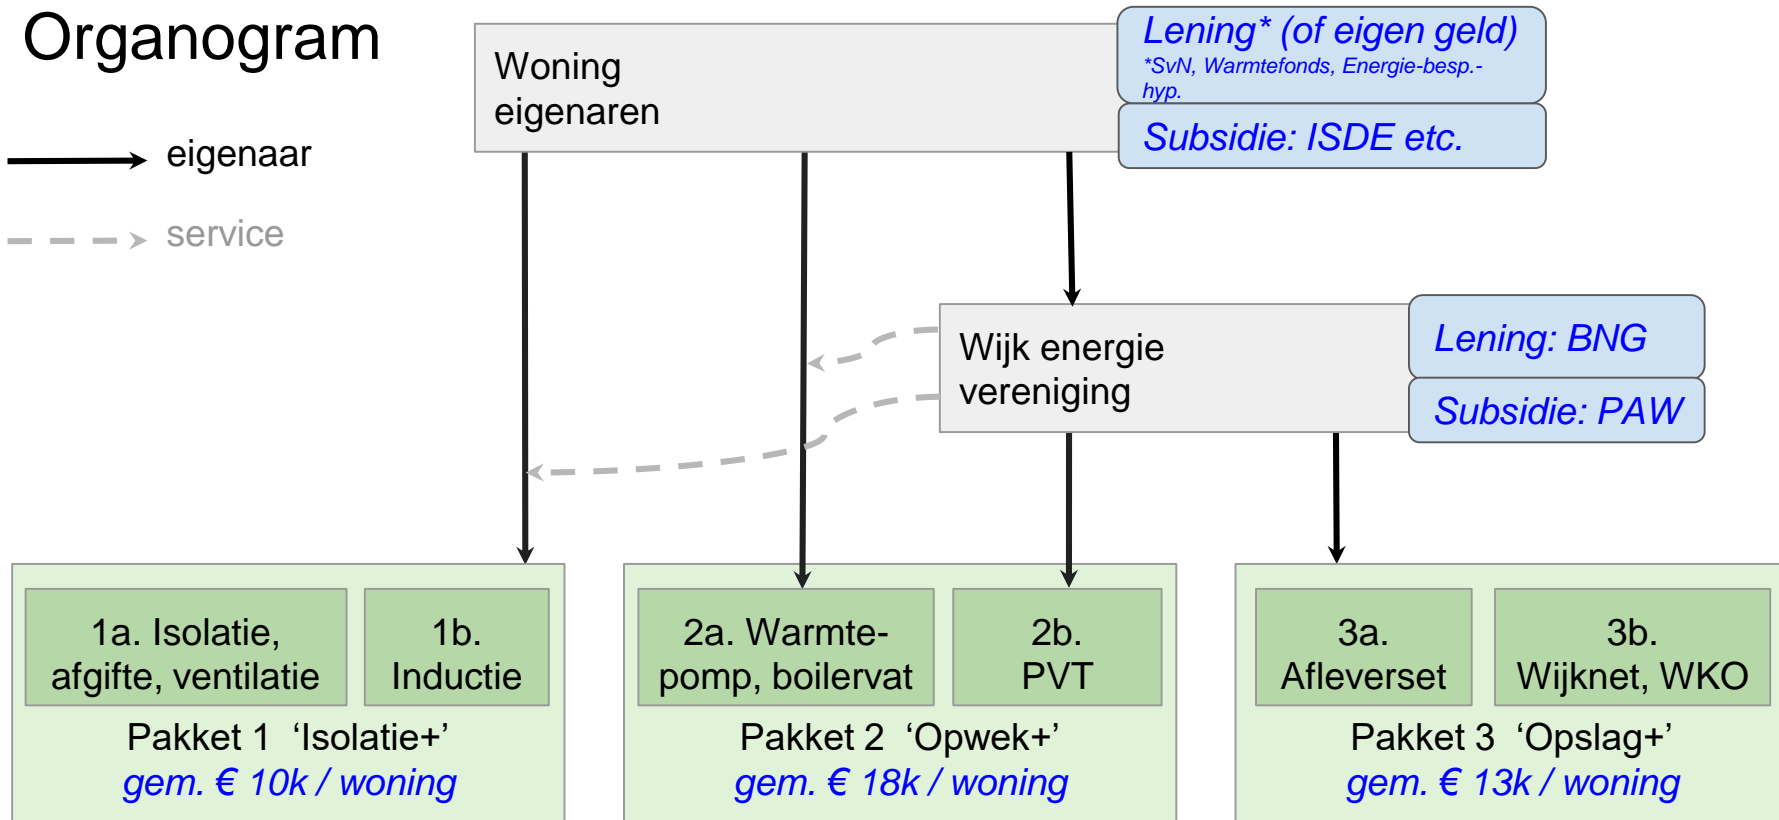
Organogram

eigenaar

service

Woning eigenaren

Lening* (of eigen geld)
*SvN, Warmtefonds, Energie-besp.-hyp.

Subsidie: ISDE etc.

Wijk energie vereniging

Lening: BNG

Subsidie: PAW

1a. Isolatie, afgifte, ventilatie

1b. Inductie

Pakket 1 'Isolatie+'
gem. € 10k / woning

2a. Warmtepomp, boilervat

2b. PVT

Pakket 2 'Opwek+'
gem. € 18k / woning

3a. Afleverset

3b. Wijknet, WKO

Pakket 3 'Opslag+'
gem. € 13k / woning